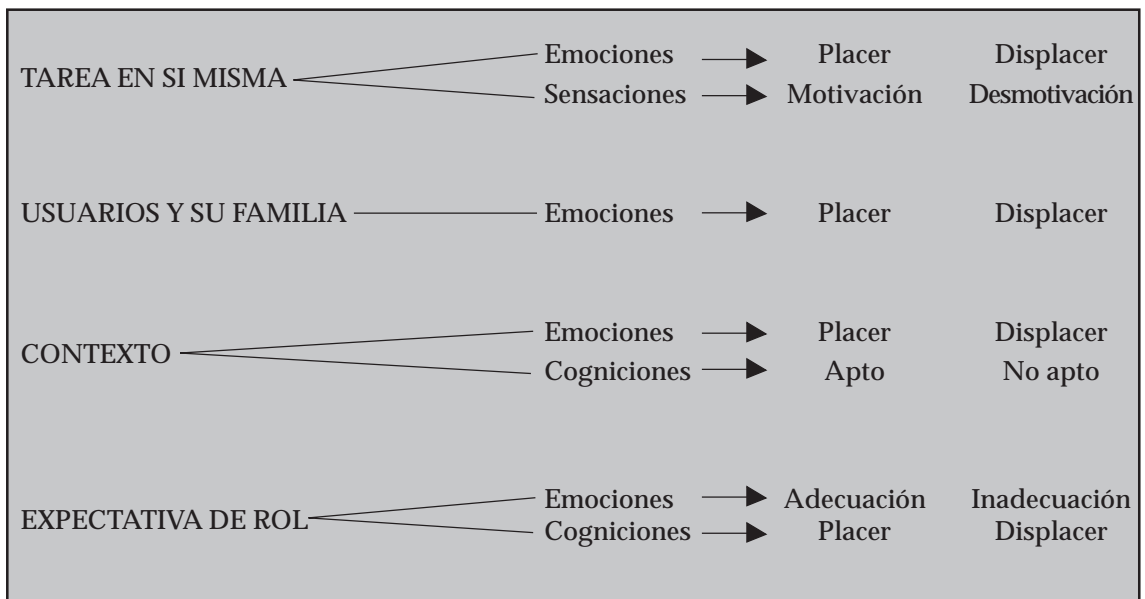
TAREA EN SI MISMA

Emociones → Placer Displacer

Sensaciones → Motivación Desmotivación

USUARIOS Y SU FAMILIA

Emociones → Placer Displacer

CONTEXTO

Emociones → Placer Displacer

Cogniciones → Apto No apto

EXPECTATIVA DE ROL

Emociones → Adecuación Inadecuación

Cogniciones → Placer Displacer